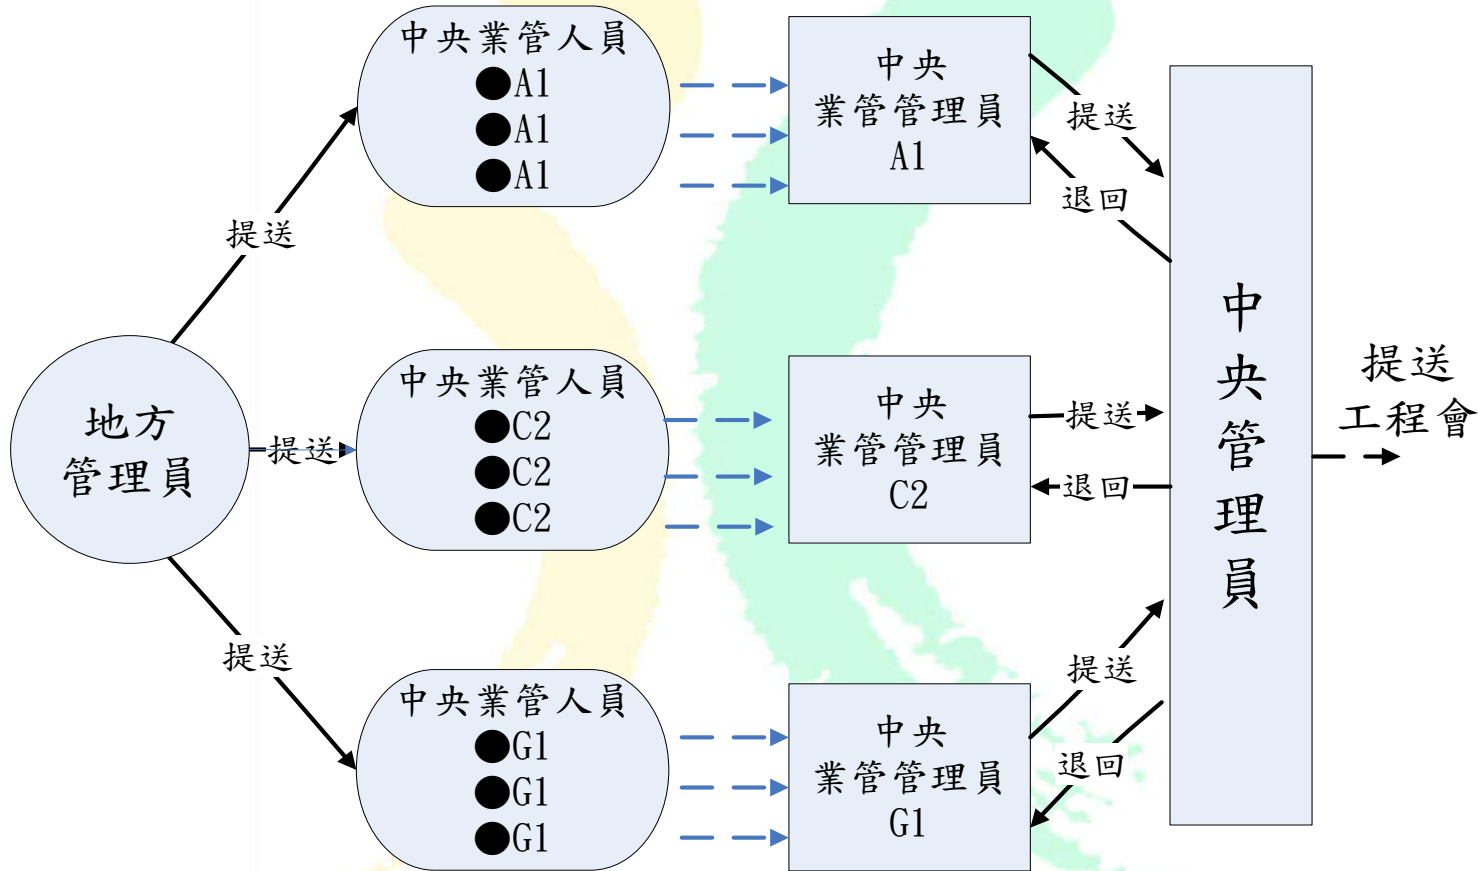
地方
管理員

提送

提送

提送

中央業管人員
●A1
●A1
●A1

中央業管人員
●C2
●C2
●C2

中央業管人員
●G1
●G1
●G1

中央
業管管理員
A1

中央
業管管理員
C2

中央
業管管理員
G1

提送
退回

提送
退回

提送
退回

中央管理員

提送
工程會